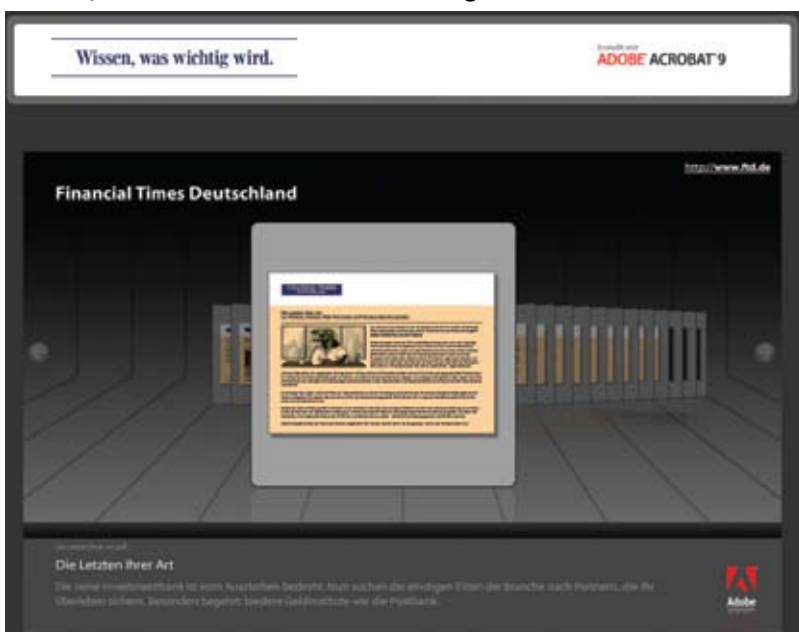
Wissen, was wichtig wird.

Erstellt mit ADOBE ACROBAT 9

http://www.ftd.de

Financial Times Deutschland

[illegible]

Die Letzten ihrer Art

Die reine Investmentbank ist vom Aussterben bedroht. Nun suchen die einstigen Eliten der Branche nach Partnern, die ihr Überleben sichern. Besonders begehrt: biedere Geldinstitute wie die Postbank.

Adobe